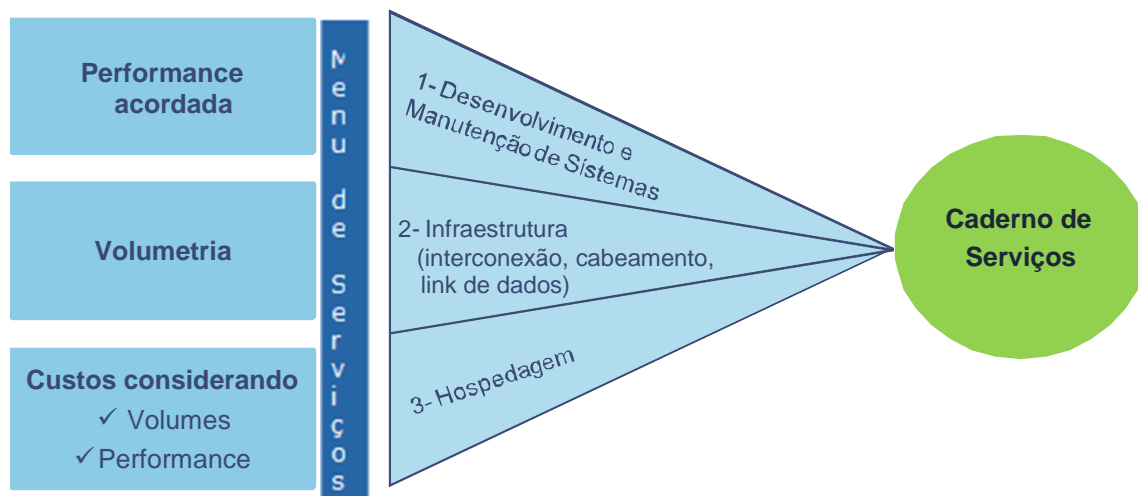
Performance acordada

Volumetria

Custos considerando
✓ Volumes
✓ Performance

Menu de Serviços

1- Desenvolvimento e Manutenção de Sistemas

2- Infraestrutura (interconexão, cabeamento, link de dados)

3- Hospedagem

Caderno de Serviços